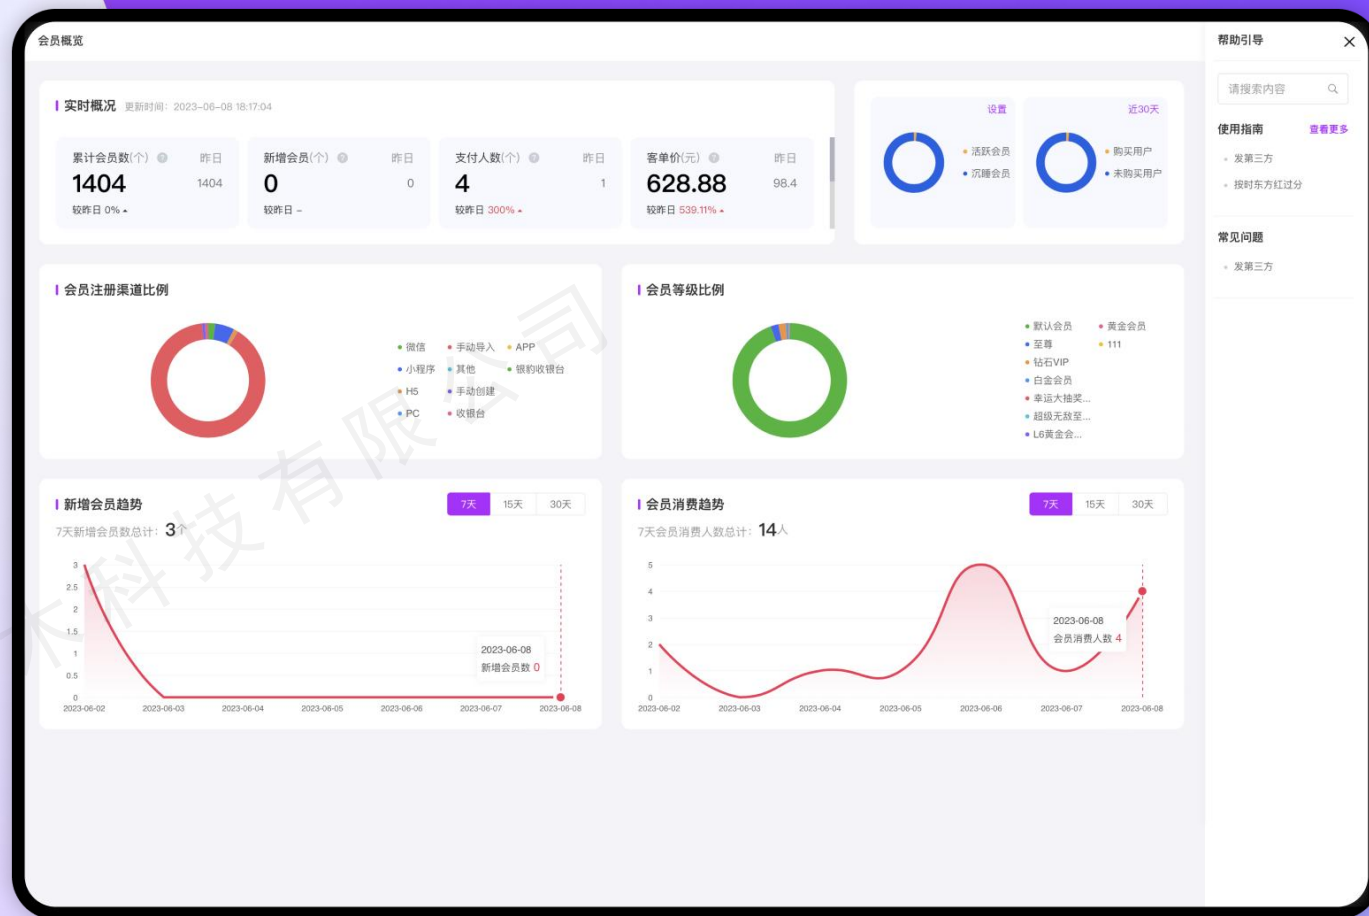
会员概览

实时概况 更新时间：2023-06-08 18:17:04

累计会员数(个) 昨日
1404 1404
较昨日 0%

新增会员(个) 昨日
0 0
较昨日 -

支付人数(个) 昨日
4 1
较昨日 300%

客单价(元) 昨日
628.88 98.4
较昨日 539.11%

设置
活跃会员
沉睡会员

近30天
购买用户
未购买用户

帮助引导

请搜索内容

使用指南 查看更多
发第三方
按时东方红过分

常见问题
发第三方

会员注册渠道比例
微信 手动导入 APP
小程序 其他 银豹收银台
H5 手动创建
PC 收银台

会员等级比例
默认会员 黄金会员
至尊 111
钻石VIP
白金会员
幸运大抽奖...
超级无敌至...
L6黄金会...

新增会员趋势
7天 15天 30天
7天新增会员数总计：3个
3
2.5
2
1.5
1
0.5
0
2023-06-08
新增会员数 0
2023-06-02 2023-06-03 2023-06-04 2023-06-05 2023-06-06 2023-06-07 2023-06-08

会员消费趋势
7天 15天 30天
7天会员消费人数总计：14人
5
4
3
2
1
0
2023-06-08
会员消费人数 4
2023-06-02 2023-06-03 2023-06-04 2023-06-05 2023-06-06 2023-06-07 2023-06-08

木科技有限公司